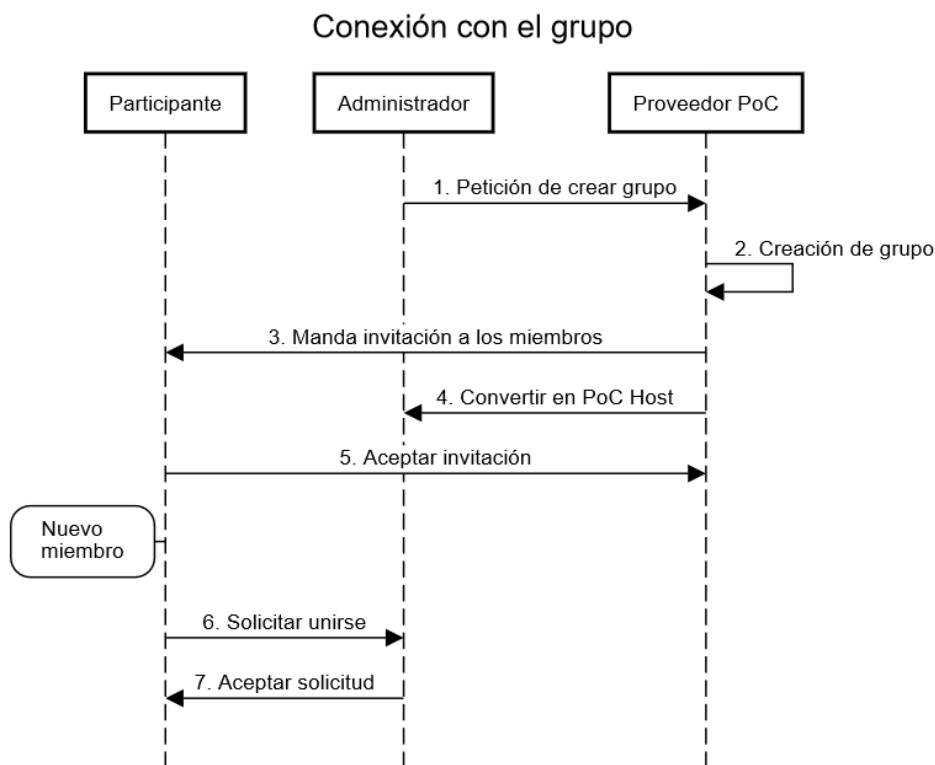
Conexión con el grupo

Participante

Administrador

Proveedor PoC

1. Petición de crear grupo

2. Creación de grupo

3. Manda invitación a los miembros

4. Convertir en PoC Host

5. Aceptar invitación

Nuevo miembro

6. Solicitar unirse

7. Aceptar solicitud